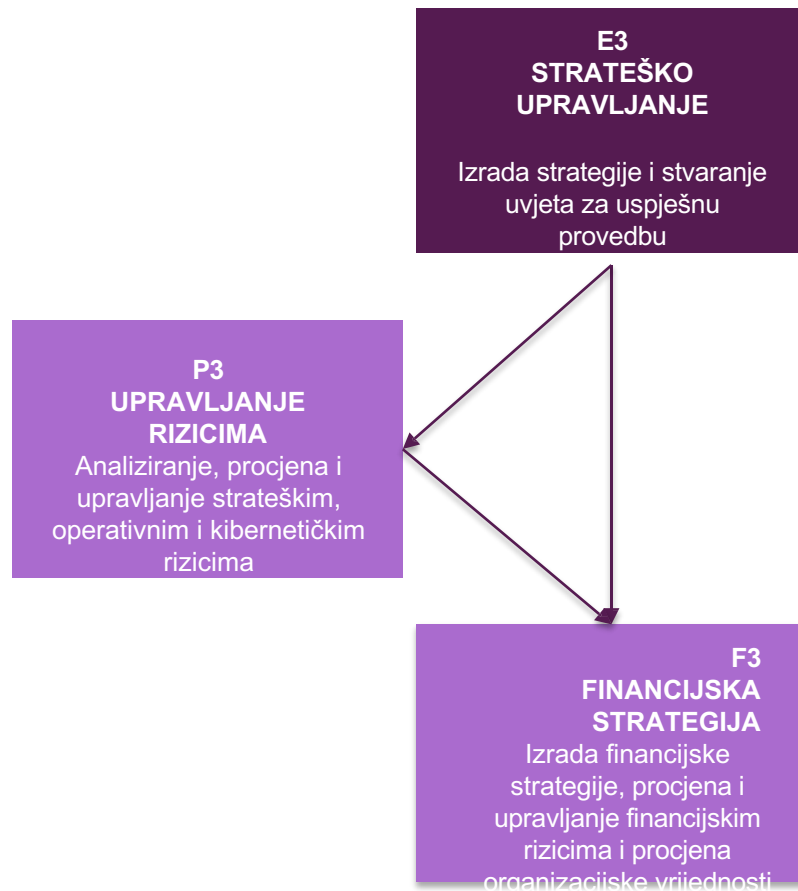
E3
STRATEŠKO UPRAVLJANJE

Izrada strategije i stvaranje uvjeta za uspješnu provedbu

P3
UPRAVLJANJE RIZICIMA
Analiziranje, procjena i upravljanje strateškim, operativnim i kibernetičkim rizicima

F3
FINANCIJSKA STRATEGIJA
Izrada financijske strategije, procjena i upravljanje financijskim rizicima i procjena organizacijske vrijednosti